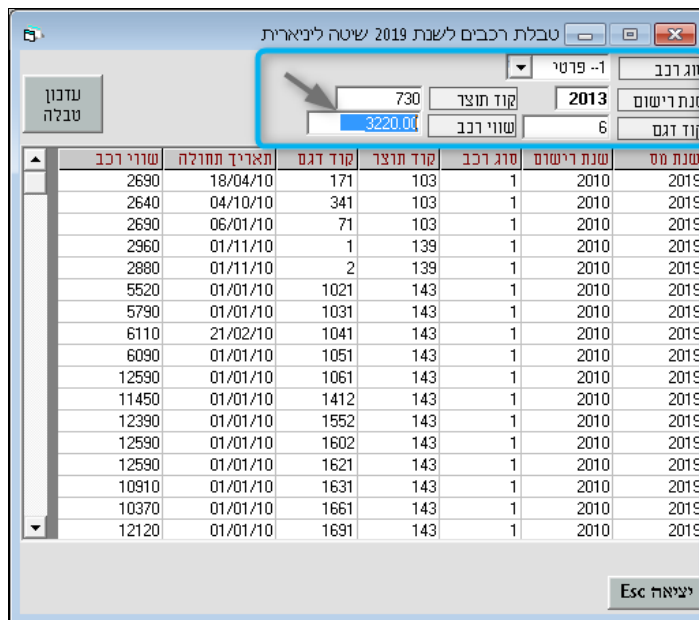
טבלת רכבים לשנת 2019 שיטה ליניארית

סוג רכב | 1- פרטי
שנת רישום | 2013 | קוד תוצר | 730
קוד דגם | 6 | שווי רכב | 3220.00

עדכון טבלה

| שנת מס | שנת רישום | סוג רכב | קוד תוצר | קוד דגם | תאריך תחולה | שווי רכב |
|---|---|---|---|---|---|---|
| 2019 | 2010 | 1 | 103 | 171 | 18/04/10 | 2690 |
| 2019 | 2010 | 1 | 103 | 341 | 04/10/10 | 2640 |
| 2019 | 2010 | 1 | 103 | 71 | 06/01/10 | 2690 |
| 2019 | 2010 | 1 | 139 | 1 | 01/11/10 | 2960 |
| 2019 | 2010 | 1 | 139 | 2 | 01/11/10 | 2880 |
| 2019 | 2010 | 1 | 143 | 1021 | 01/01/10 | 5520 |
| 2019 | 2010 | 1 | 143 | 1031 | 01/01/10 | 5790 |
| 2019 | 2010 | 1 | 143 | 1041 | 21/02/10 | 6110 |
| 2019 | 2010 | 1 | 143 | 1051 | 01/01/10 | 6090 |
| 2019 | 2010 | 1 | 143 | 1061 | 01/01/10 | 12590 |
| 2019 | 2010 | 1 | 143 | 1412 | 01/01/10 | 11450 |
| 2019 | 2010 | 1 | 143 | 1552 | 01/01/10 | 12390 |
| 2019 | 2010 | 1 | 143 | 1602 | 01/01/10 | 12590 |
| 2019 | 2010 | 1 | 143 | 1621 | 01/01/10 | 12590 |
| 2019 | 2010 | 1 | 143 | 1631 | 01/01/10 | 10910 |
| 2019 | 2010 | 1 | 143 | 1661 | 01/01/10 | 10370 |
| 2019 | 2010 | 1 | 143 | 1691 | 01/01/10 | 12120 |

יציאה Esc